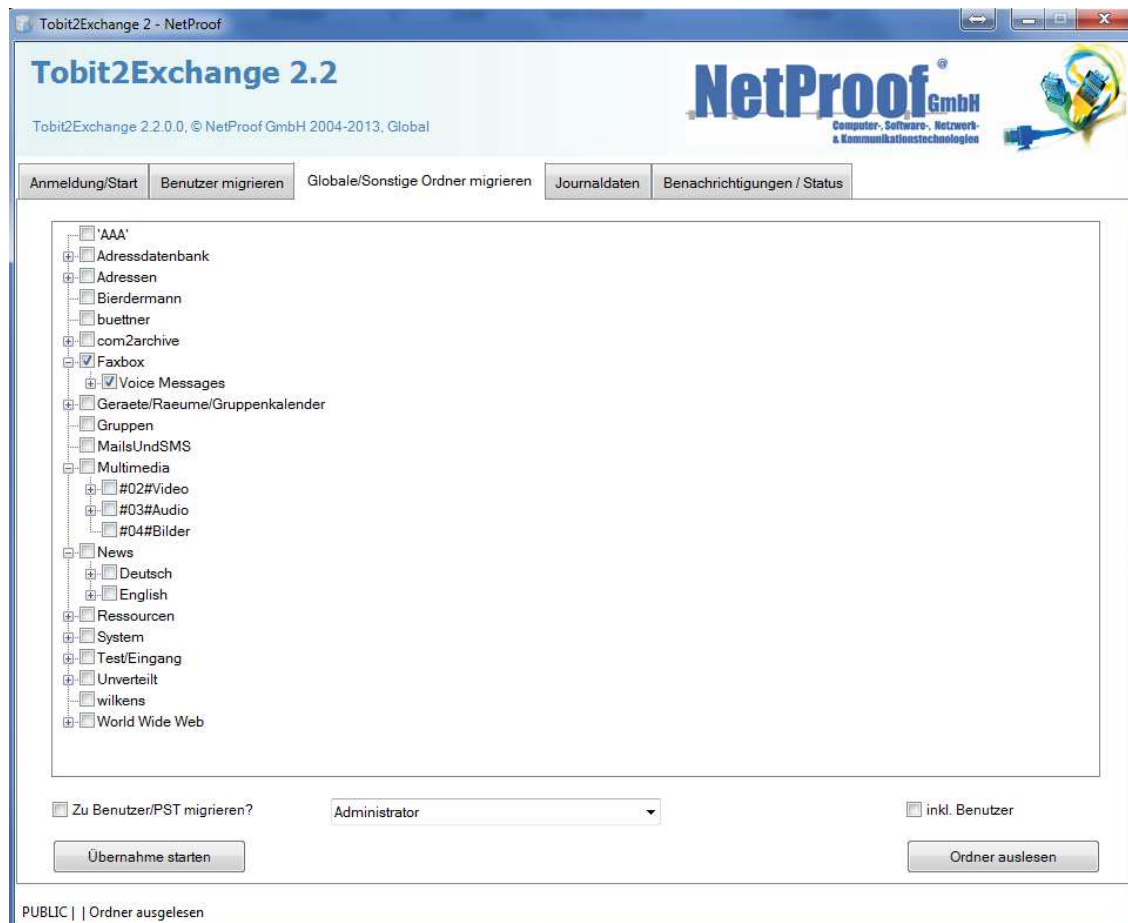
Tobit2Exchange 2 - NetProof

Tobit2Exchange 2.2

Tobit2Exchange 2.2.0.0, © NetProof GmbH 2004-2013, Global

NetProof GmbH
Computer-, Software-, Netzwerk- & Kommunikationstechnologien

Anmeldung/Start | Benutzer migrieren | Globale/Sonstige Ordner migrieren | Journaldaten | Benachrichtigungen / Status

'AAA'
Adressdatenbank
Adressen
Bierdermann
buettner
com2archive
Faxbox
Voice Messages
Geraete/Raeume/Gruppenkalender
Gruppen
MailsUndSMS
Multimedia
#02#Video
#03#Audio
#04#Bilder
News
Deutsch
English
Ressourcen
System
Test/Eingang
Unverteilt
wilkens
World Wide Web

Zu Benutzer/PST migrieren?
Administrator
inkl. Benutzer

Übernahme starten
Ordner auslesen

PUBLIC | | Ordner ausgelesen